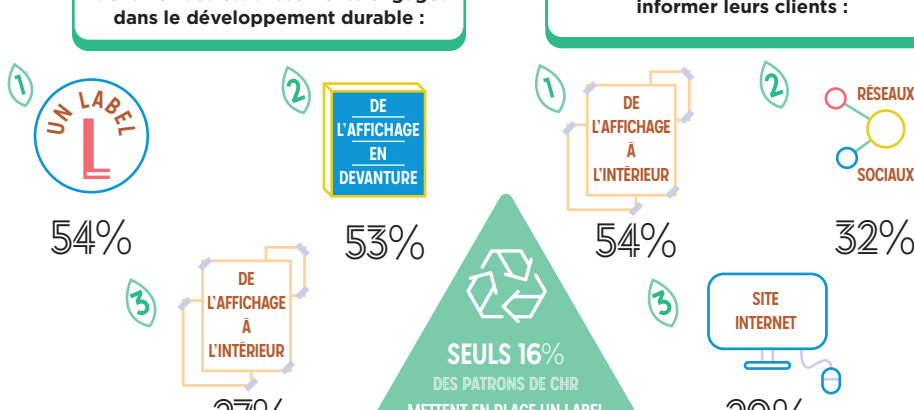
dans le développement durable :

informer leurs clients :

1
UN LABEL
L

54%

2
DE
L'AFFICHAGE
EN
DEVANTURE

53%

3
DE
L'AFFICHAGE
À
L'INTÉRIEUR

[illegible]

SEULS 16%
DES PATRONS DE CHR
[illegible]

1
DE
L'AFFICHAGE
À
L'INTÉRIEUR

54%

2
RÉSEAUX
SOCIAUX

32%

3
SITE
INTERNET

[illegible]